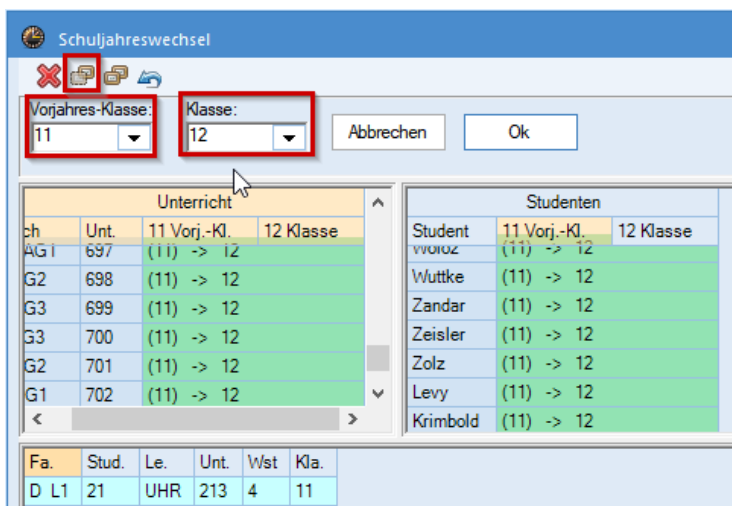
Schuljahreswechsel

Vorjahres-Klasse:
11

Klasse:
12

Abbrechen

Ok

Unterricht

| ch | Unt. | 11 Vorj.-Kl. | 12 Klasse |
|---|---|---|---|
| AG1 | 697 | (11) -> 12 | |
| G2 | 698 | (11) -> 12 | |
| G3 | 699 | (11) -> 12 | |
| G3 | 700 | (11) -> 12 | |
| G2 | 701 | (11) -> 12 | |
| G1 | 702 | (11) -> 12 | |

Studenten

| Student | 11 Vorj.-Kl. | 12 Klasse |
|---|---|---|
| Wooz | (11) -> 12 | |
| Wuttke | (11) -> 12 | |
| Zandar | (11) -> 12 | |
| Zeisler | (11) -> 12 | |
| Zolz | (11) -> 12 | |
| Levy | (11) -> 12 | |
| Krimbold | (11) -> 12 | |

| Fa. | Stud. | Le. | Unt. | Wst | Kla. |
|---|---|---|---|---|---|
| D L1 | 21 | UHR | 213 | 4 | 11 |